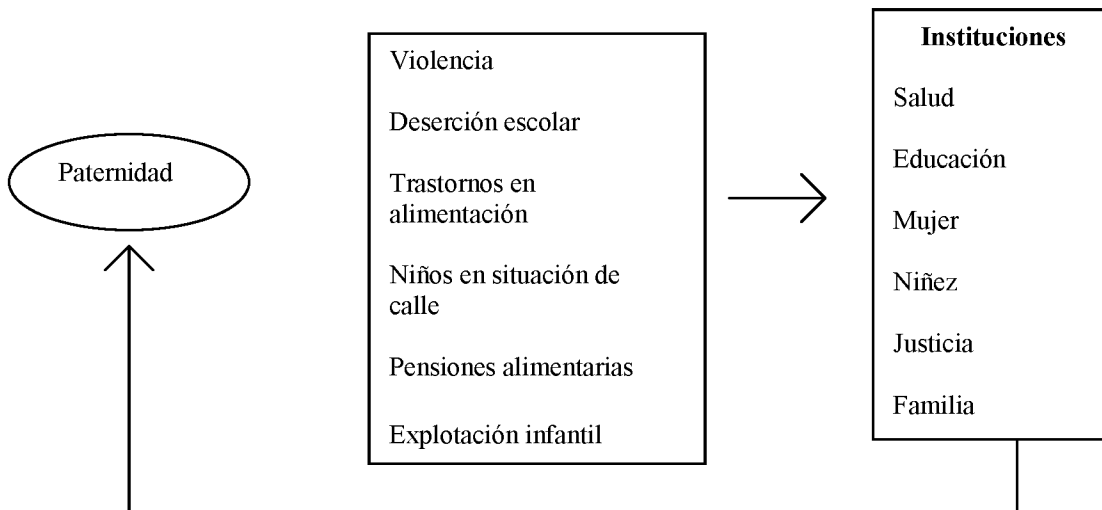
Paternidad

Violencia

Deserción escolar

Trastornos en alimentación

Niños en situación de calle

Pensiones alimentarias

Explotación infantil

**Instituciones**

Salud

Educación

Mujer

Niñez

Justicia

Familia